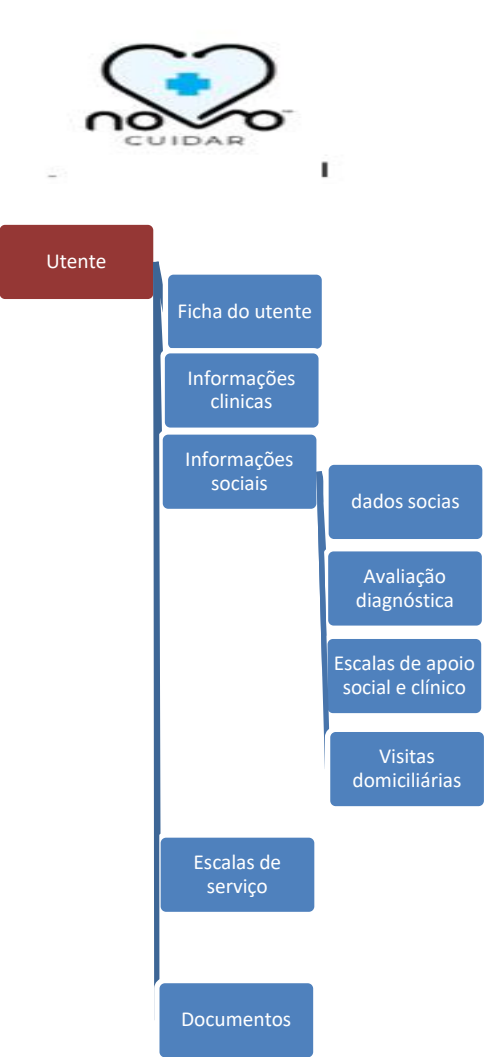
novo CUIDAR

Utente

Ficha do utente

Informações clinicas

Informações sociais

dados socias

Avaliação diagnóstica

Escalas de apoio social e clínico

Visitas domiciliárias

Escalas de serviço

Documentos